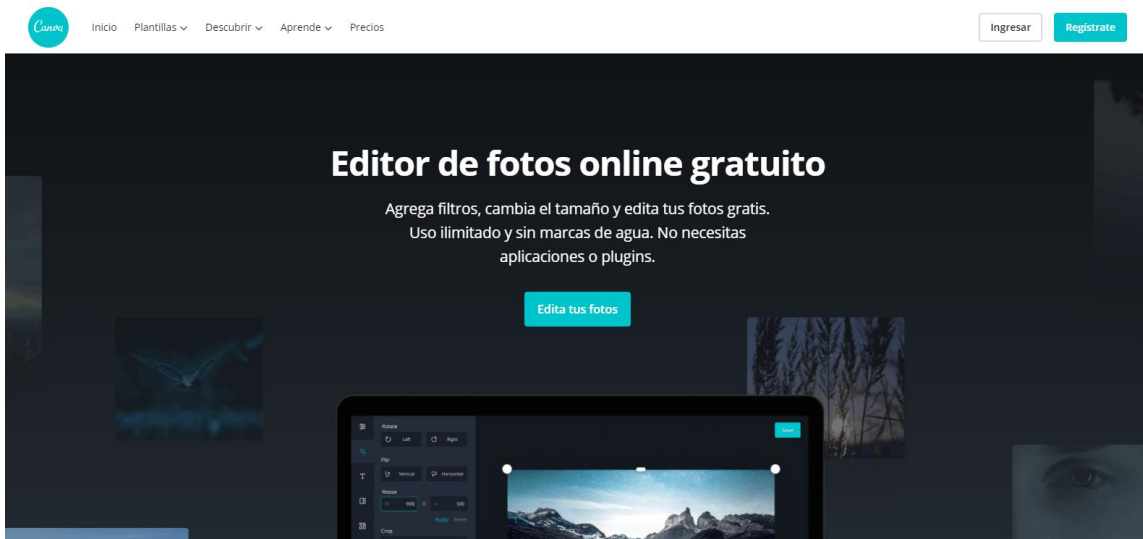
Canva Inicio Plantillas Descubrir Aprende Precios Ingresar Regístrate

Editor de fotos online gratuito

Agrega filtros, cambia el tamaño y edita tus fotos gratis. Uso ilimitado y sin marcas de agua. No necesitas aplicaciones o plugins.

Edita tus fotos

Rotate
Left Right
Flip
Vertical Horizontal
Resize
Apply Reset
Crop
Save